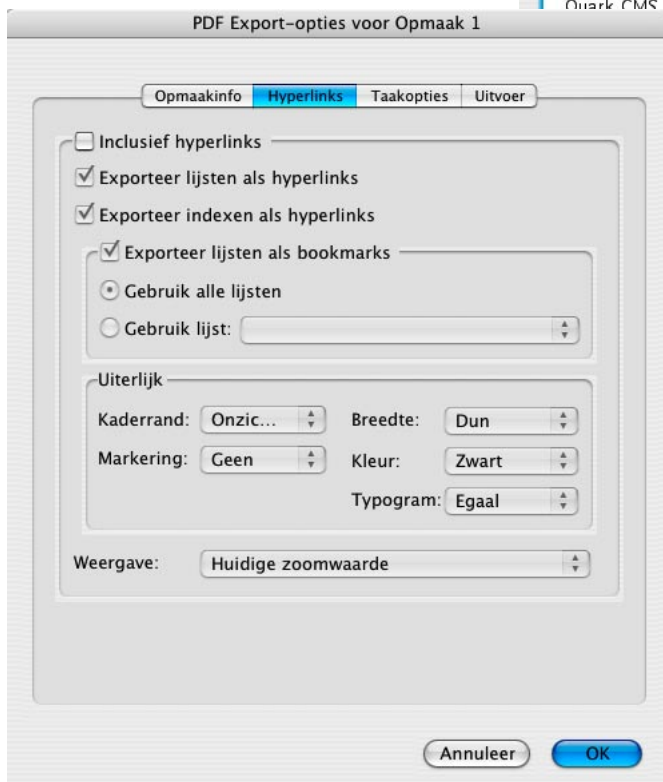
Quark CMS

PDF Export-opties voor Opmaak 1

Opmaakinfo | Hyperlinks | Taakopties | Uitvoer

Inclusief hyperlinks

Exporteer lijsten als hyperlinks

Exporteer indexen als hyperlinks

Exporteer lijsten als bookmarks

Gebruik alle lijsten

Gebruik lijst:

Uiterlijk

Kaderrand: Onzic...

Breedte: Dun

Markering: Geen

Kleur: Zwart

Typogram: Egaal

Weergave: Huidige zoomwaarde

Annuleer

OK